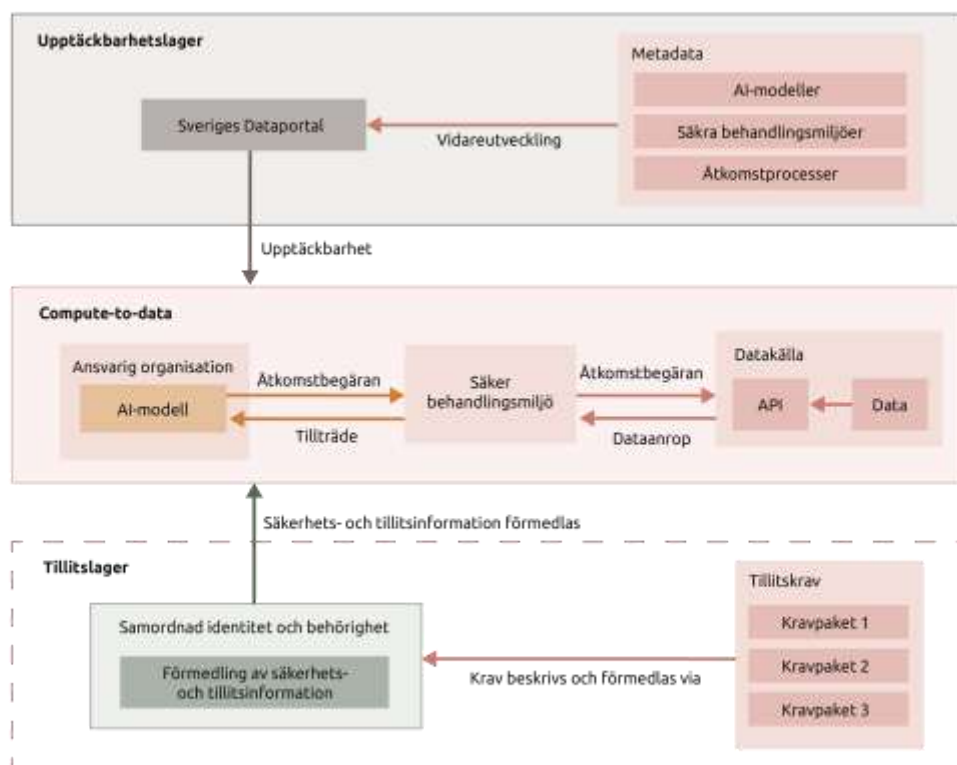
Upptäckbarhetslager

Metadata

AI-modeller

Säkra behandlingsmiljöer

Åtkomstprocesser

Sveriges Dataportal

Vidareutveckling

Upptäckbarhet

Compute-to-data

Ansvarig organisation

AI-modell

Åtkomstbegäran

Tillträde

Säker behandlingsmiljö

Åtkomstbegäran

Dataanrop

Datakälla

API

Data

Säkerhets- och tillitsinformation förmedlas

Tillitslager

Samordnad identitet och behörighet

Förmedling av säkerhets- och tillitsinformation

Krav beskrivs och förmedlas via

Tillitskrav

Kravpaket 1

Kravpaket 2

Kravpaket 3